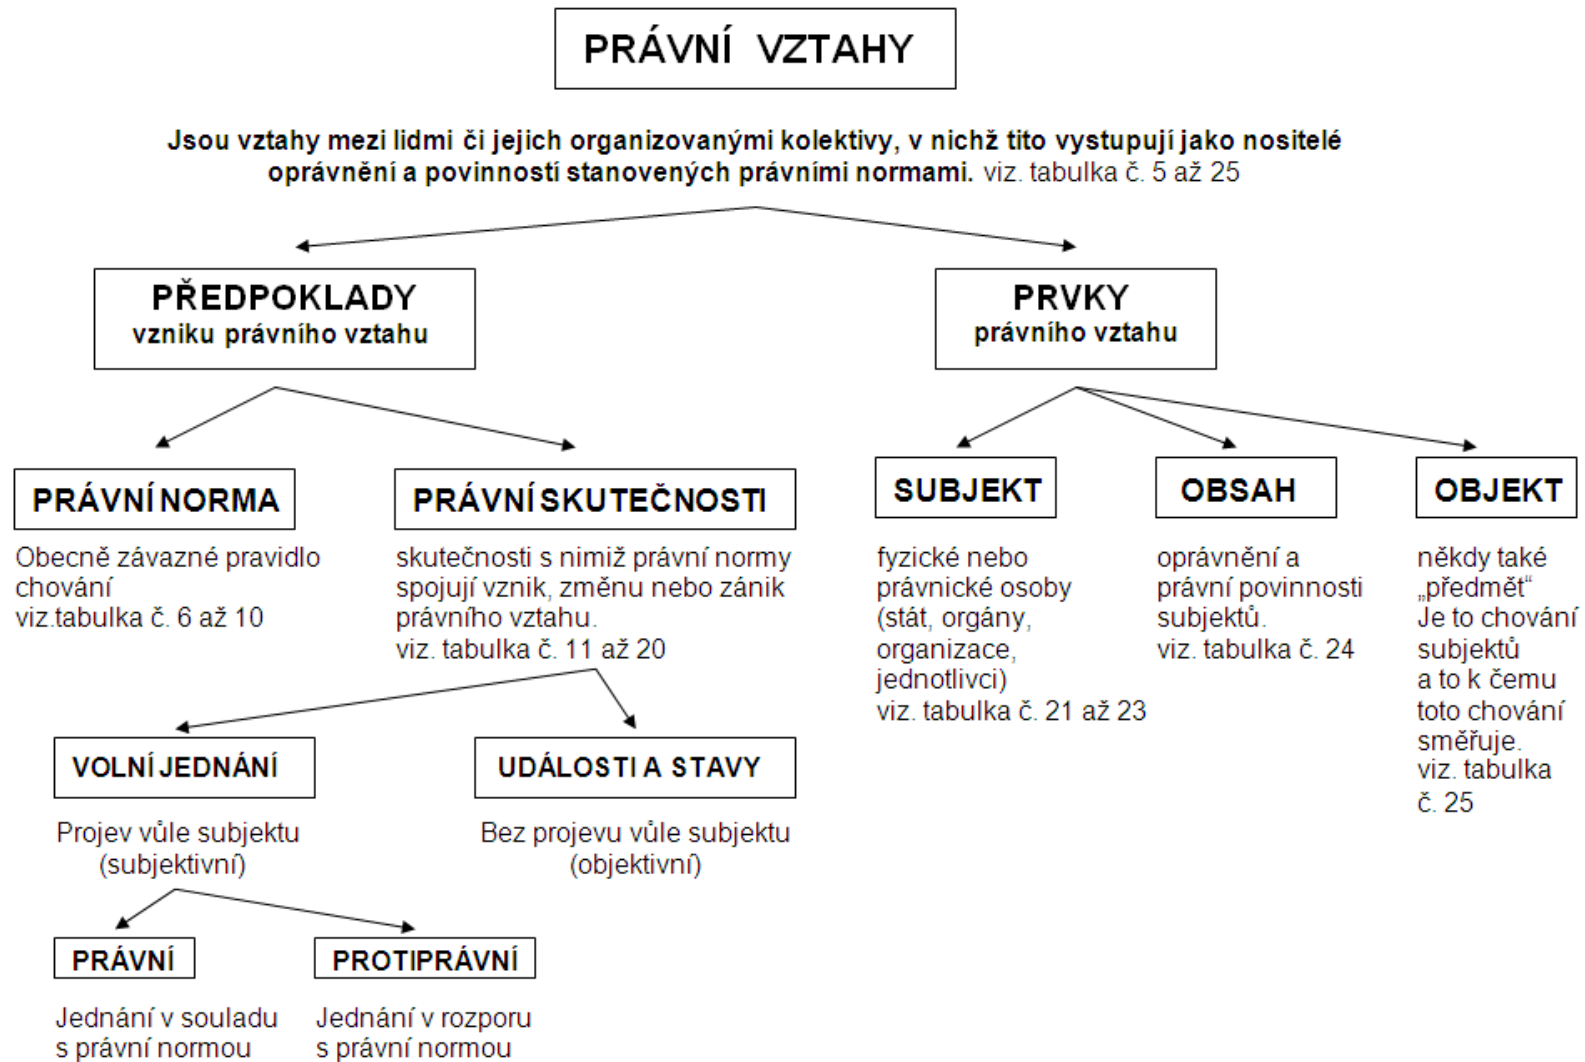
PRÁVNÍ VZTAHY

Jsou vztahy mezi lidmi či jejich organizovanými kolektivy, v nichž tito vystupují jako nositelé oprávnění a povinností stanovených právními normami. viz. tabulka č. 5 až 25

PŘEDPOKLADY
vzniku právního vztahu

PRVKY
právního vztahu

PRÁVNÍ NORMA

Obecně závazné pravidlo chování
viz.tabulka č. 6 až 10

PRÁVNÍ SKUTEČNOSTI

skutečnosti s nimiž právní normy spojují vznik, změnu nebo zánik právního vztahu.
viz. tabulka č. 11 až 20

VOLNÍ JEDNÁNÍ

Projev vůle subjektu (subjektivní)

UDÁLOSTI A STAVY

Bez projevu vůle subjektu (objektivní)

PRÁVNÍ

Jednání v souladu s právní normou

PROTIPRÁVNÍ

Jednání v rozporu s právní normou

SUBJEKT

fyzické nebo právnické osoby (stát, orgány, organizace, jednotlivci)
viz. tabulka č. 21 až 23

OBSAH

oprávnění a právní povinnosti subjektů.
viz. tabulka č. 24

OBJEKT

někdy také „předmět“
Je to chování subjektů a to k čemu toto chování směřuje.
viz. tabulka č. 25